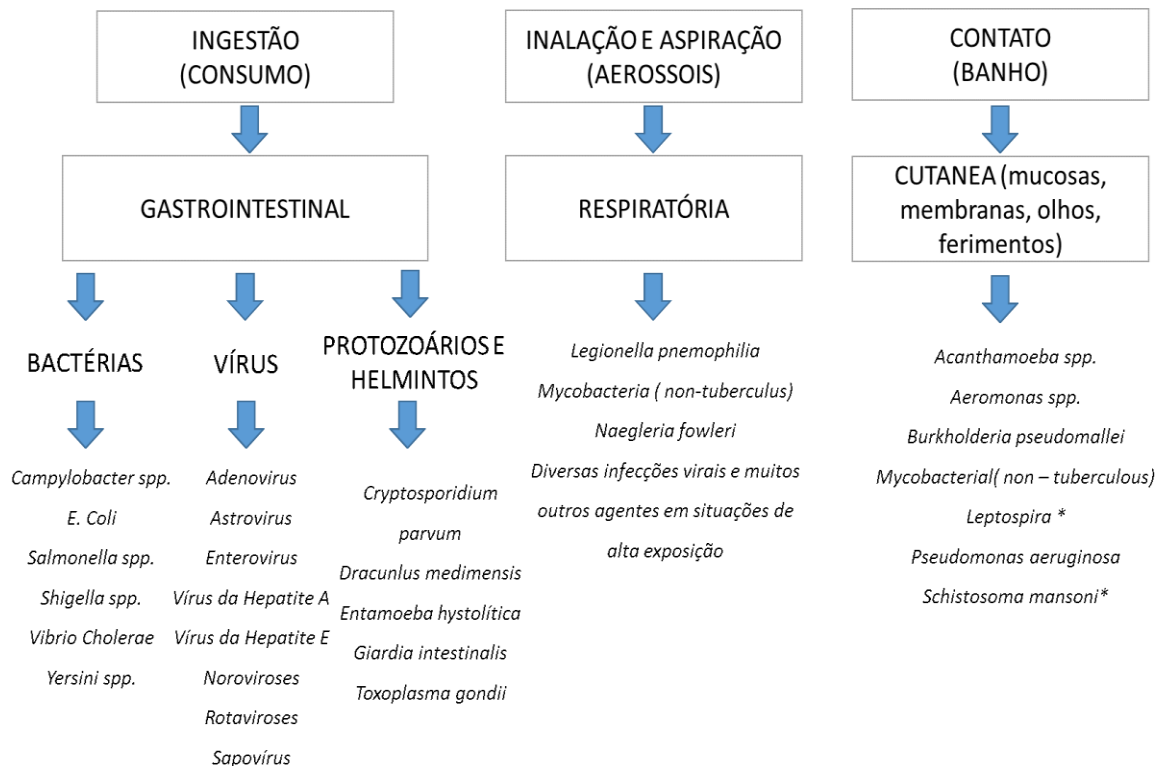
INGESTÃO (CONSUMO)

GASTROINTESTINAL

BACTÉRIAS

Campylobacter spp.
E. Coli
Salmonella spp.
Shigella spp.
Vibrio Cholerae
Yersini spp.

VÍRUS

Adenovirus
Astrovirus
Enterovirus
Vírus da Hepatite A
Vírus da Hepatite E
Noroviroses
Rotaviroses
Sapovírus

PROTOZOÁRIOS E HELMINTOS

Cryptosporidium parvum
Dracunlus medimensis
Entamoeba hystolítica
Giardia intestinalis
Toxoplasma gondii

INALAÇÃO E ASPIRAÇÃO (AEROSSOIS)

RESPIRATÓRIA

Legionella pnemophilia
Mycobacteria ( non-tuberculus)
Naegleria fowleri
Diversas infecções virais e muitos outros agentes em situações de alta exposição

CONTATO (BANHO)

CUTANEA (mucosas, membranas, olhos, ferimentos)

Acanthamoeba spp.
Aeromonas spp.
Burkholderia pseudomallei
Mycobacterial( non – tuberculous)
Leptospira *
Pseudomonas aeruginosa
Schistosoma mansoni*